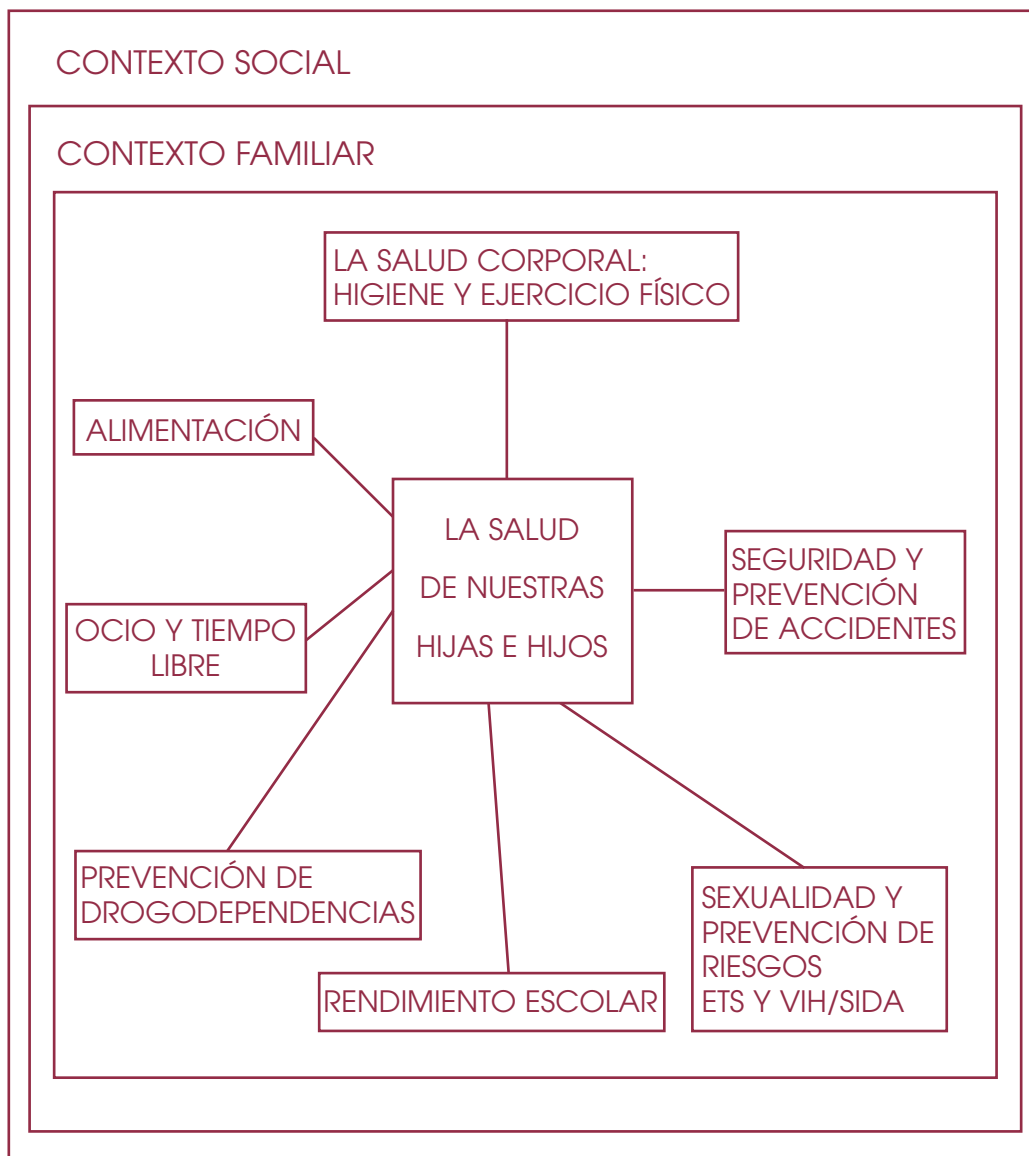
CONTEXTO SOCIAL

CONTEXTO FAMILIAR

LA SALUD CORPORAL: HIGIENE Y EJERCICIO FÍSICO

ALIMENTACIÓN

LA SALUD DE NUESTRAS HIJAS E HIJOS

SEGURIDAD Y PREVENCIÓN DE ACCIDENTES

OCIO Y TIEMPO LIBRE

PREVENCIÓN DE DROGODEPENDENCIAS

RENDIMIENTO ESCOLAR

SEXUALIDAD Y PREVENCIÓN DE RIESGOS ETS Y VIH/SIDA